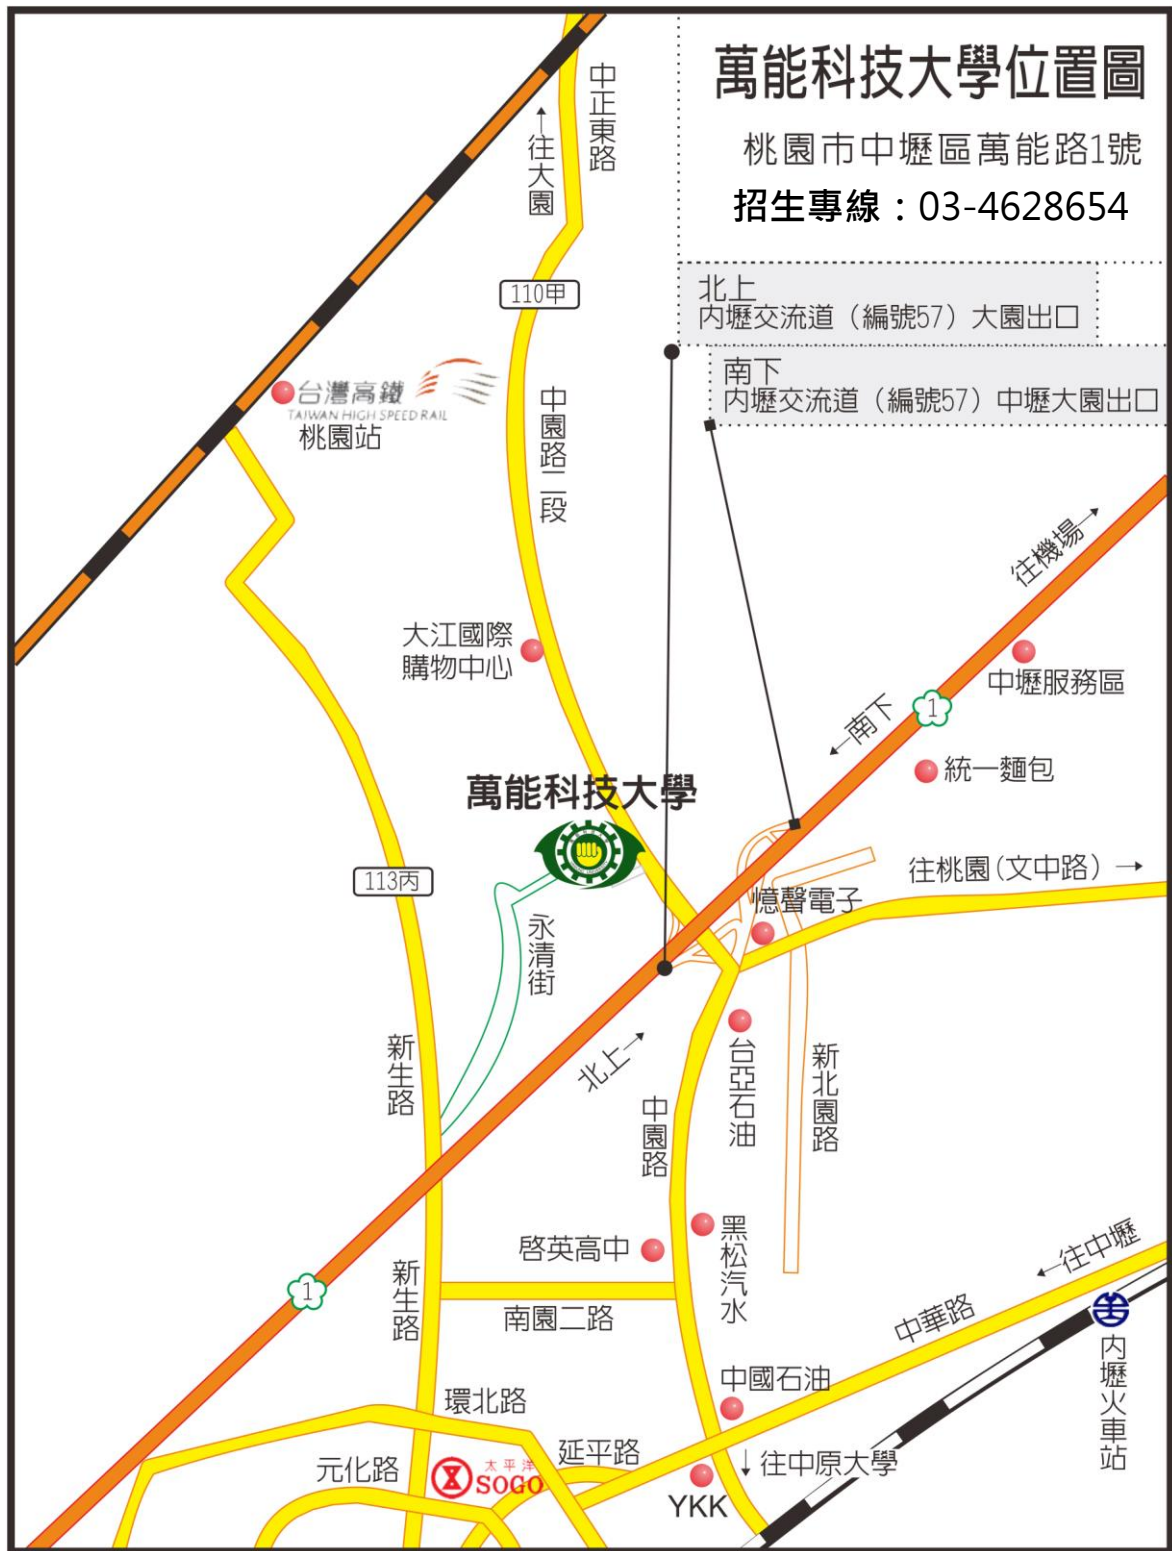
萬能科技大學位置圖

桃園市中壢區萬能路1號

招生專線：03-4628654

北上
內壢交流道（編號57）大園出口

南下
內壢交流道（編號57）中壢大園出口

中正東路

往大園

110甲

台灣高鐵
TAIWAN HIGH SPEED RAIL
桃園站

中園路二段

往機場

大江國際購物中心

中壢服務區

1

南下

統一麵包

萬能科技大學

往桃園(文中路) →

113丙

憶聲電子

永清街

新生路

北上

台亞石油

新北園路

中園路

黑松汽水

啓英高中

往中壢

1

新生路

南園二路

中華路

內壢火車站

中國石油

環北路

元化路

太平洋 SOGO

延平路

↓往中原大學

YKK